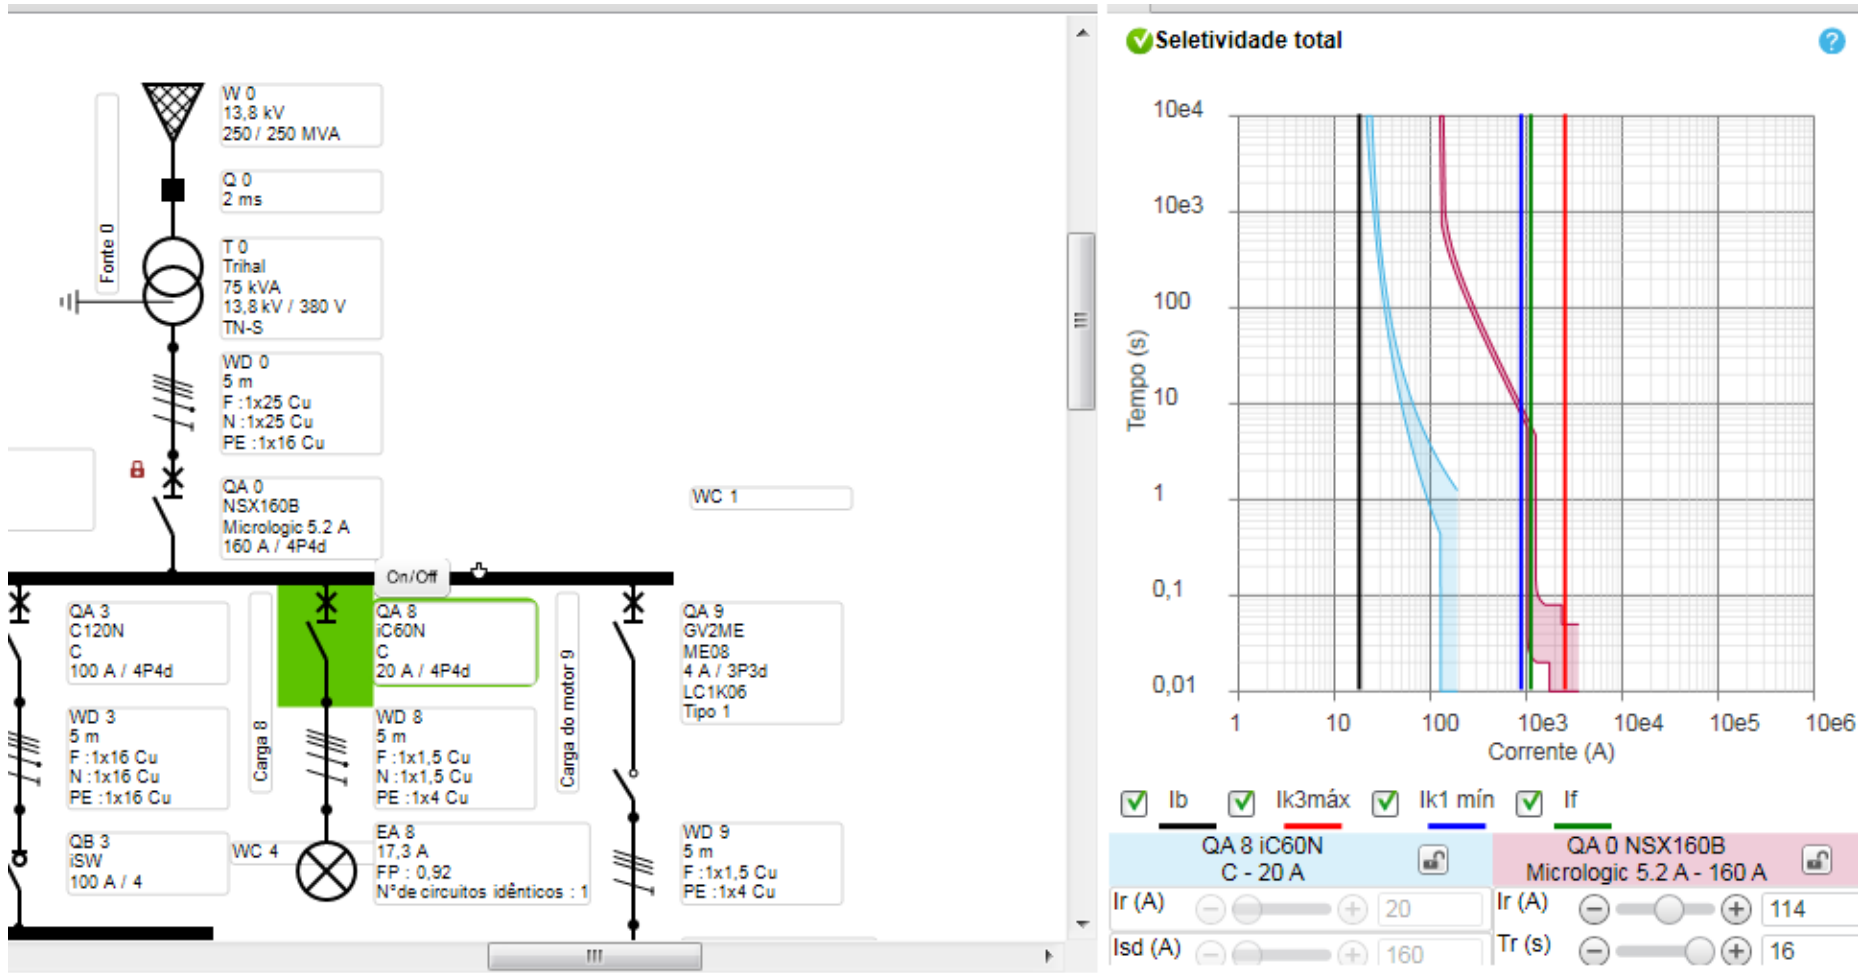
Fonte 0

W 0
13,8 kV
250 / 250 MVA

Q 0
2 ms

T 0
Trihal
75 kVA
13,8 kV / 380 V
TN-S

WD 0
5 m
F :1x25 Cu
N :1x25 Cu
PE :1x16 Cu

QA 0
NSX160B
Micrologic 5.2 A
160 A / 4P4d

WC 1

On/Off

QA 3
C120N
C
100 A / 4P4d

Carga 8

QA 8
iC60N
C
20 A / 4P4d

Carga do motor 9

QA 9
GV2ME
ME08
4 A / 3P3d
LC1K06
Tipo 1

WD 3
5 m
F :1x16 Cu
N :1x16 Cu
PE :1x16 Cu

WD 8
5 m
F :1x1,5 Cu
N :1x1,5 Cu
PE :1x4 Cu

QB 3
iSW
100 A / 4

WC 4

EA 8
17,3 A
FP : 0,92
Nºde circuitos idênticos : 1

WD 9
5 m
F :1x1,5 Cu
PE :1x4 Cu

Seletividade total

Tempo (s)
10e4
10e3
100
10
1
0,1
0,01

1 10 100 10e3 10e4 10e5 10e6
Corrente (A)

Ib Ik3máx Ik1 mín If

QA 8 iC60N
C - 20 A

QA 0 NSX160B
Micrologic 5.2 A - 160 A

Ir (A) 20
Isd (A) 160

Ir (A) 114
Tr (s) 16